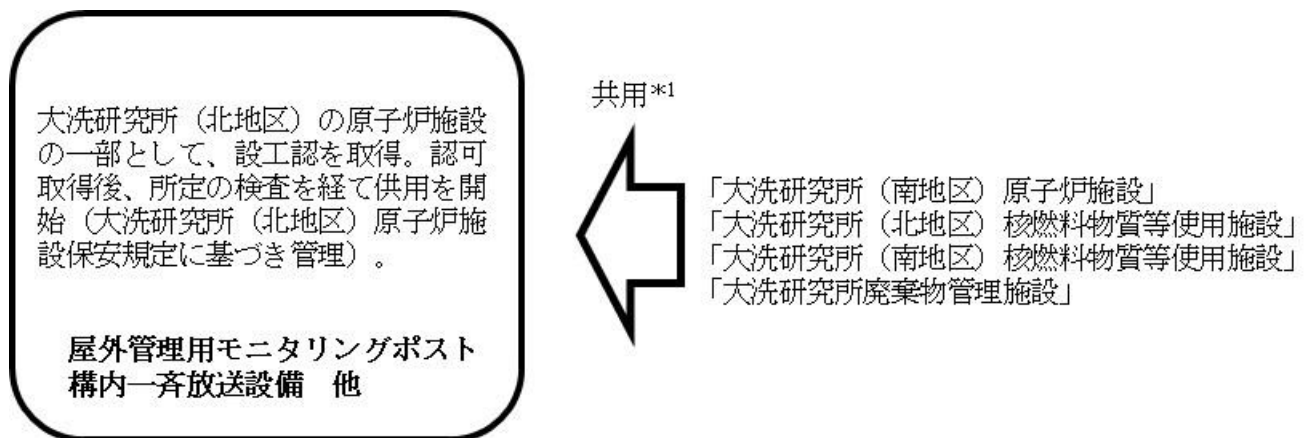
大洗研究所（北地区）の原子炉施設の一部として、設工認を取得。認可取得後、所定の検査を経て供用を開始（大洗研究所（北地区）原子炉施設保安規定に基づき管理）。

屋外管理用モニタリングポスト
構内一斉放送設備　他

共用$^{*1}$

「大洗研究所（南地区）原子炉施設」
「大洗研究所（北地区）核燃料物質等使用施設」
「大洗研究所（南地区）核燃料物質等使用施設」
「大洗研究所廃棄物管理施設」